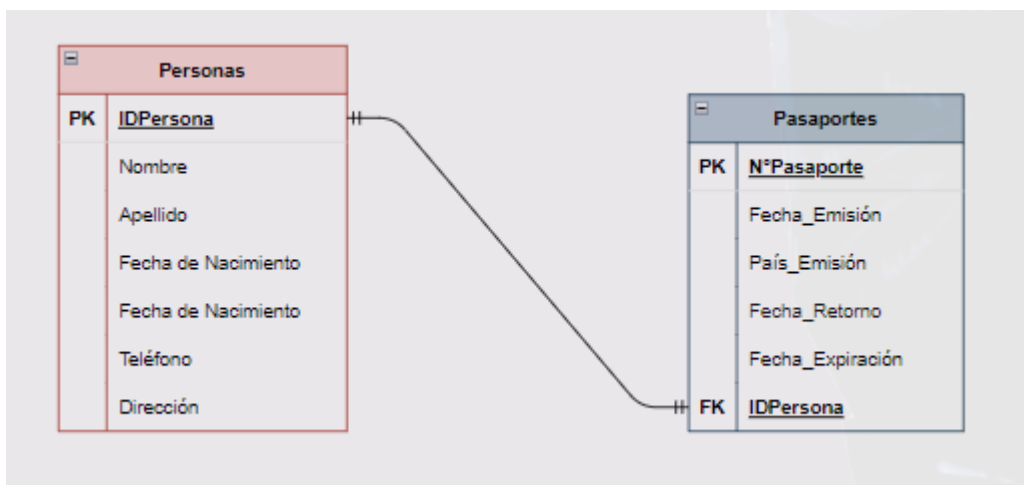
Personas

| | |
|---|---|
| PK | IDPersona |
| | Nombre |
| | Apellido |
| | Fecha de Nacimiento |
| | Fecha de Nacimiento |
| | Teléfono |
| | Dirección |

Pasaportes

| | |
|---|---|
| PK | N°Pasaporte |
| | Fecha_Emisión |
| | País_Emisión |
| | Fecha_Retorno |
| | Fecha_Expiración |
| FK | IDPersona |